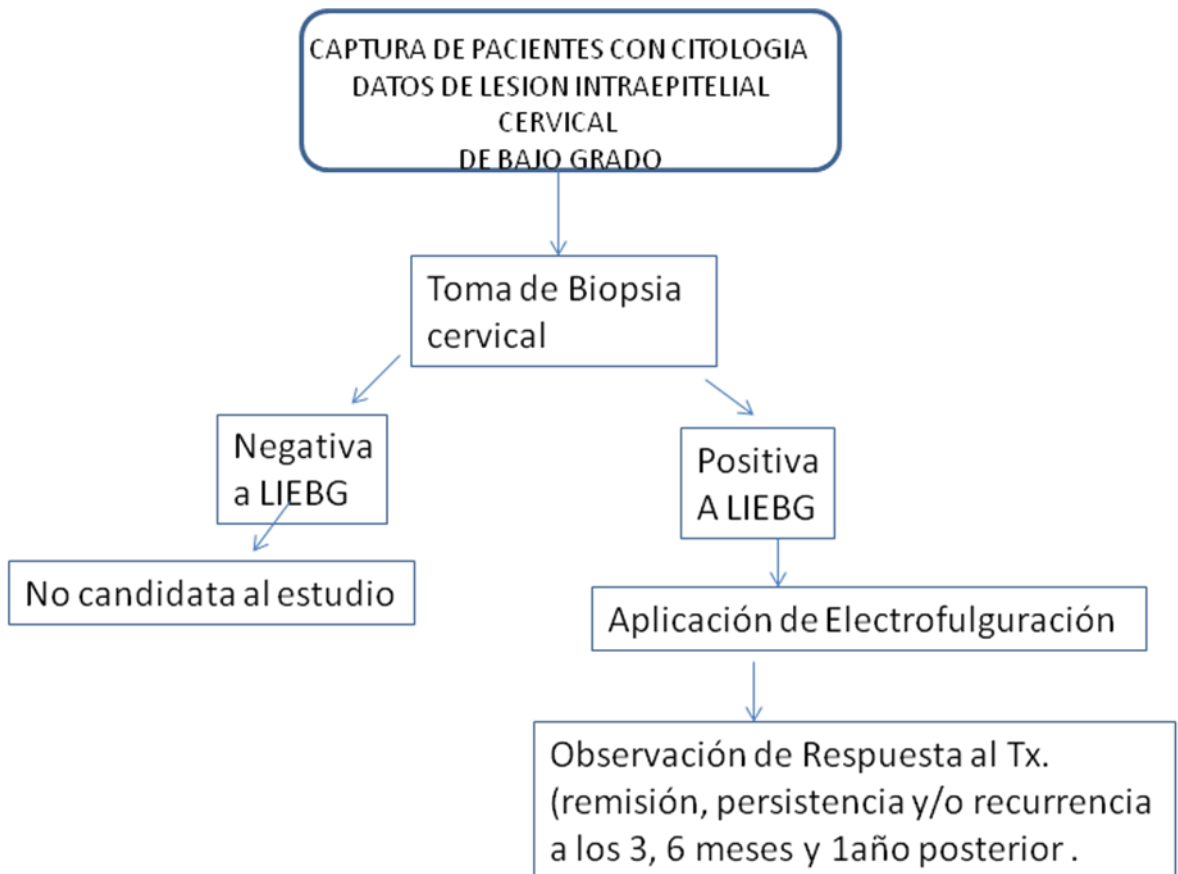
CAPTURA DE PACIENTES CON CITOLOGIA DATOS DE LESION INTRAEPITELIAL CERVICAL DE BAJO GRADO

Toma de Biopsia cervical

Negativa a LIEBG

No candidata al estudio

Positiva A LIEBG

Aplicación de Electrofulguración

Observación de Respuesta al Tx. (remisión, persistencia y/o recurrencia a los 3, 6 meses y 1año posterior .